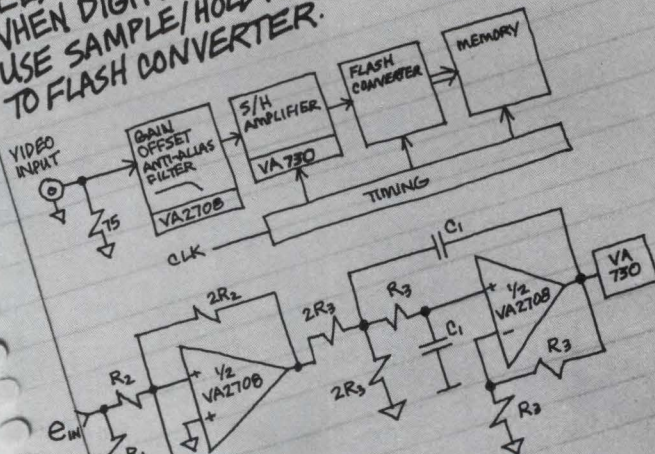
WHEN DIGIT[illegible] USE SAMPLE/HOL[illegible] TO FLASH CONVERTER.

VIDEO INPUT

75

GAIN OFFSET ANTI-ALIAS FILTER

VA2708

S/H AMPLIFIER

VA730

FLASH CONVERTER

MEMORY

TIMING

CLK

$C_1$

$2R_2$

$2R_3$

$R_3$

$C_1$

$\frac{1}{2}$ VA2708

VA 730

$R_2$

$\frac{1}{2}$ VA2708

$2R_3$

$R_3$

$R_3$

$e_{IN}$

$R$